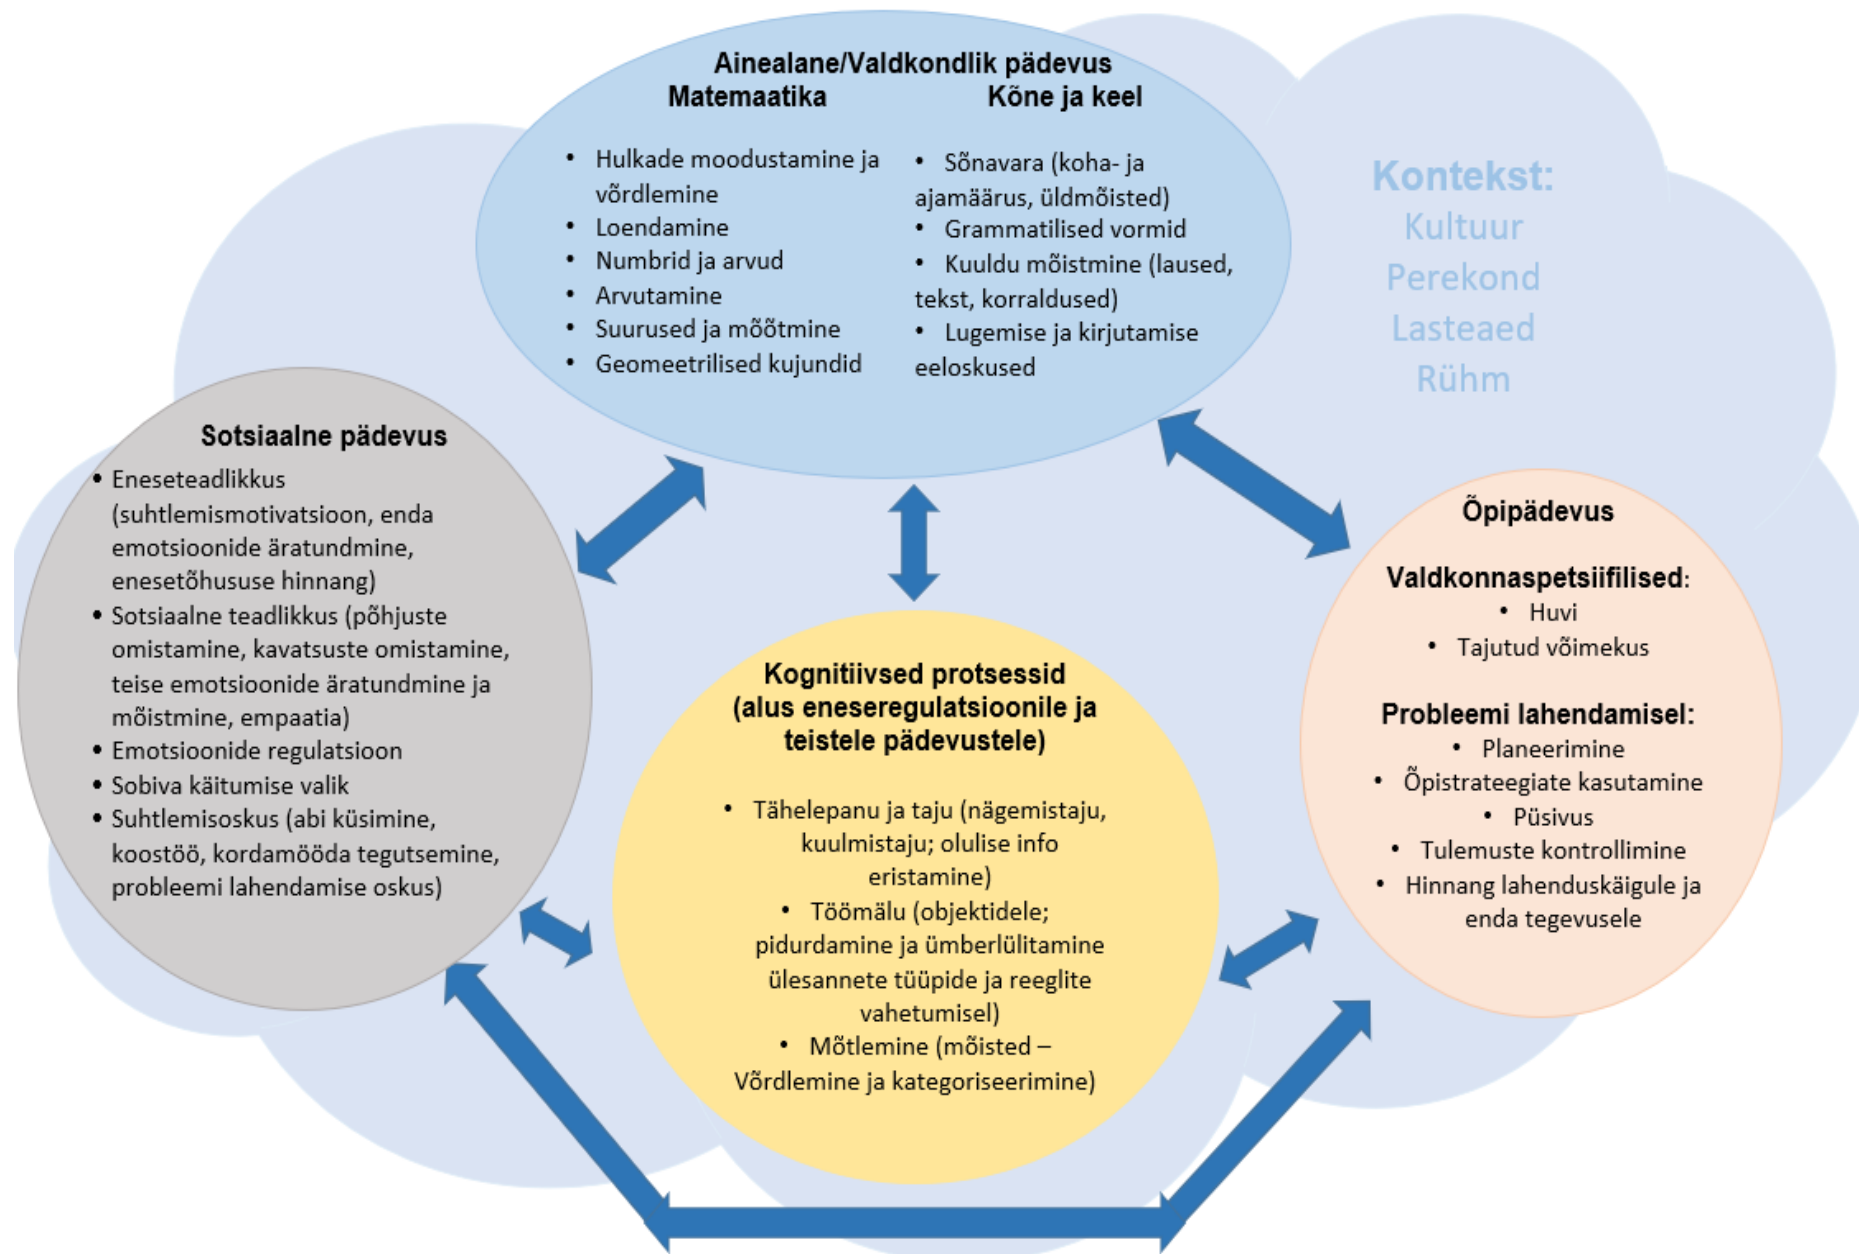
Ainealane/Valdkondlik pädevus

Matemaatika

- Hulkade moodustamine ja võrdlemine
- Loendamine
- Numbrid ja arvud
- Arvutamine
- Suurused ja mõõtmine
- Geomeetrilised kujundid

Kõne ja keel

- Sõnavara (koha- ja ajamäärus, üldmõisted)
- Grammatilised vormid
- Kuuldu mõistmine (laused, tekst, korraldused)
- Lugemise ja kirjutamise eeloskused

Kontekst:
Kultuur
Perekond
Lasteaed
Rühm

Sotsiaalne pädevus

- Eneseteadlikkus (suhtlemismotivatsioon, enda emotsioonide äratundmine, enesetõhususe hinnang)
- Sotsiaalne teadlikkus (põhjuste omistamine, kavatsuste omistamine, teise emotsioonide äratundmine ja mõistmine, empaatia)
- Emotsioonide regulatsioon
- Sobiva käitumise valik
- Suhtlemisoskus (abi küsimine, koostöö, kordamööda tegutsemine, probleemi lahendamise oskus)

Õpipädevus

Valdkonnaspetsiifilised:

- Huvi
- Tajutud võimekus

Probleemi lahendamisel:

- Planeerimine
- Õpistrateegiate kasutamine
- Püsivus
- Tulemuste kontrollimine
- Hinnang lahenduskäigule ja enda tegevusele

Kognitiivsed protsessid (alus eneseregulatsioonile ja teistele pädevustele)

- Tähelepanu ja taju (nägemistaju, kuulmistaju; olulise info eristamine)
- Töömälu (objektidele; pidurdamine ja ümberlülitamine ülesannete tüüpide ja reeglite vahetumisel)
- Mõtlemine (mõisted – Võrdlemine ja kategoriseerimine)